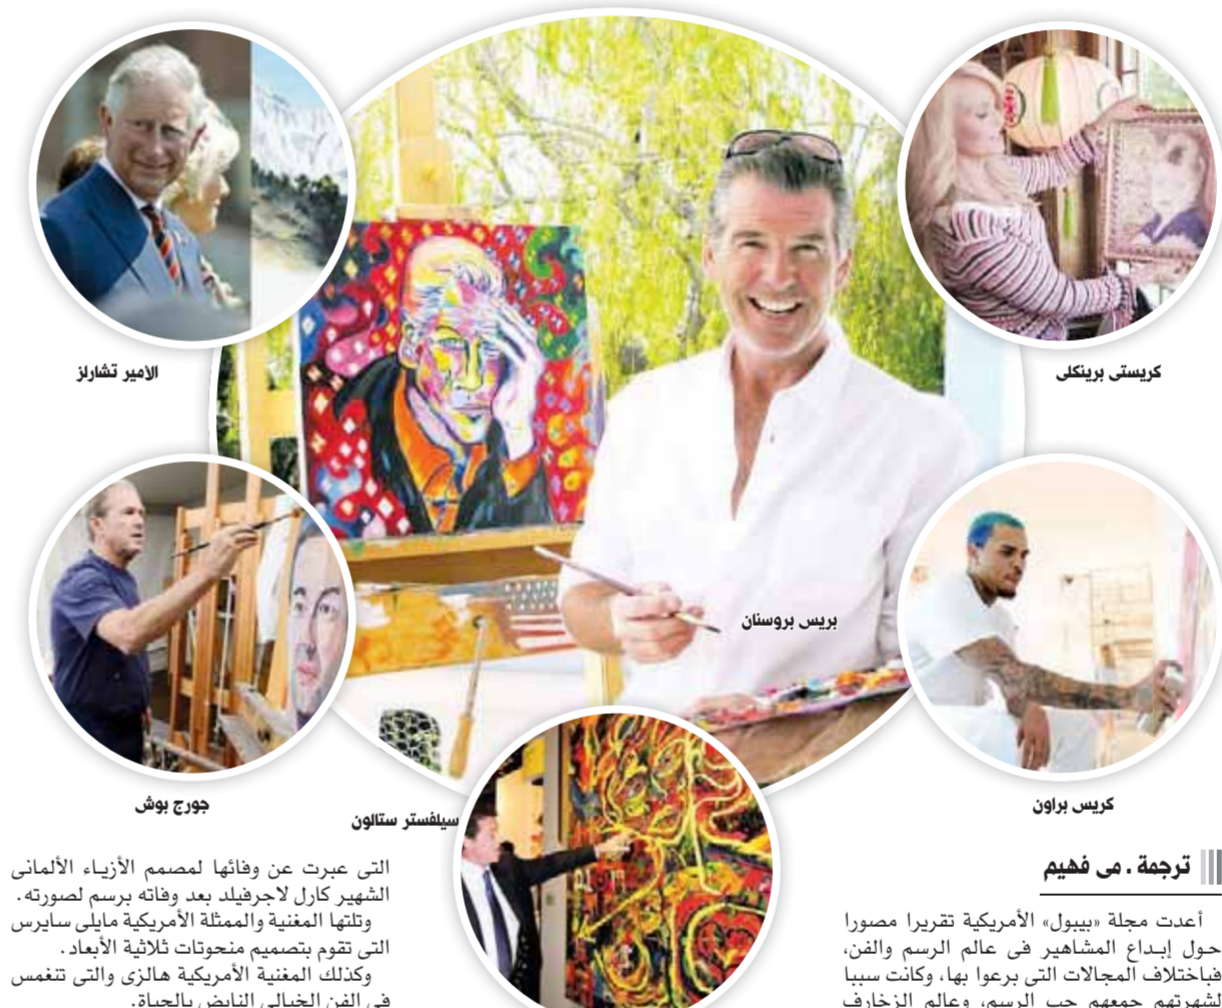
الأمير تشارلز

كريستى برينكلى

بريس بروسنان

جورج بوش

كريس براون

سيلفستر ستالون

ترجمة . مى فهيم

أعدت مجلة «بيبول» الأمريكية تقريرا مصورا حول إبداع المشاهير فى عالم الرسم والفن، فباختلاف المجالات التى برعوا بها، وكانت سببا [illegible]

التى عبرت عن وفائها لمصمم الأزياء الألمانى الشهير كارل لاجرفيلد بعد وفاته برسم لصورته.

وتلتها المغنية والممثلة الأمريكية مايلى سايرس التى تقوم بتصميم منحوتات ثلاثية الأبعاد.

وكذلك المغنية الأمريكية هالزى والتى تنغمس فى الفن الخيالى النابض بالحياة.